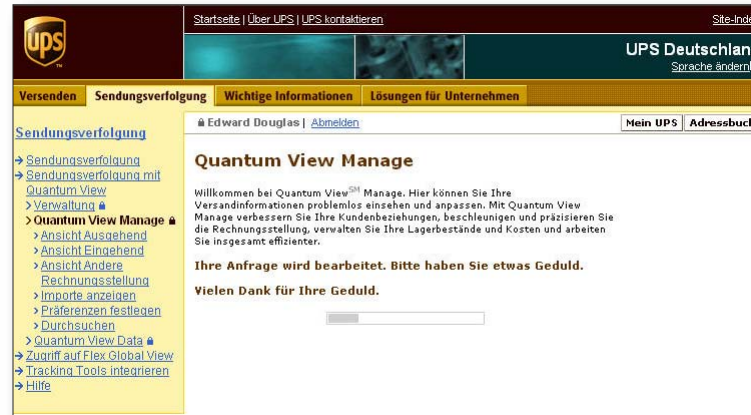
UPS

Startseite | Über UPS | UPS kontaktieren

Site-Inde

UPS Deutschlan

Sprache ändern

Versenden | Sendungsverfolgung | Wichtige Informationen | Lösungen für Unternehmen

Sendungsverfolgung

→ Sendungsverfolgung
→ Sendungsverfolgung mit Quantum View
> Verwaltung
> Quantum View Manage
> Ansicht Ausgehend
> Ansicht Eingehend
> Ansicht Andere Rechnungsstellung
> Importe anzeigen
> Präferenzen festlegen
> Durchsuchen
> Quantum View Data
→ Zugriff auf Flex Global View
→ Tracking Tools integrieren
→ Hilfe

Edward Douglas | Abmelden

Mein UPS | Adressbuch

Quantum View Manage

Willkommen bei Quantum View$^{SM}$ Manage. Hier können Sie Ihre Versandinformationen problemlos einsehen und anpassen. Mit Quantum View Manage verbessern Sie Ihre Kundenbeziehungen, beschleunigen und präzisieren Sie die Rechnungsstellung, verwalten Sie Ihre Lagerbestände und Kosten und arbeiten Sie insgesamt effizienter.

Ihre Anfrage wird bearbeitet. Bitte haben Sie etwas Geduld.

Vielen Dank für Ihre Geduld.